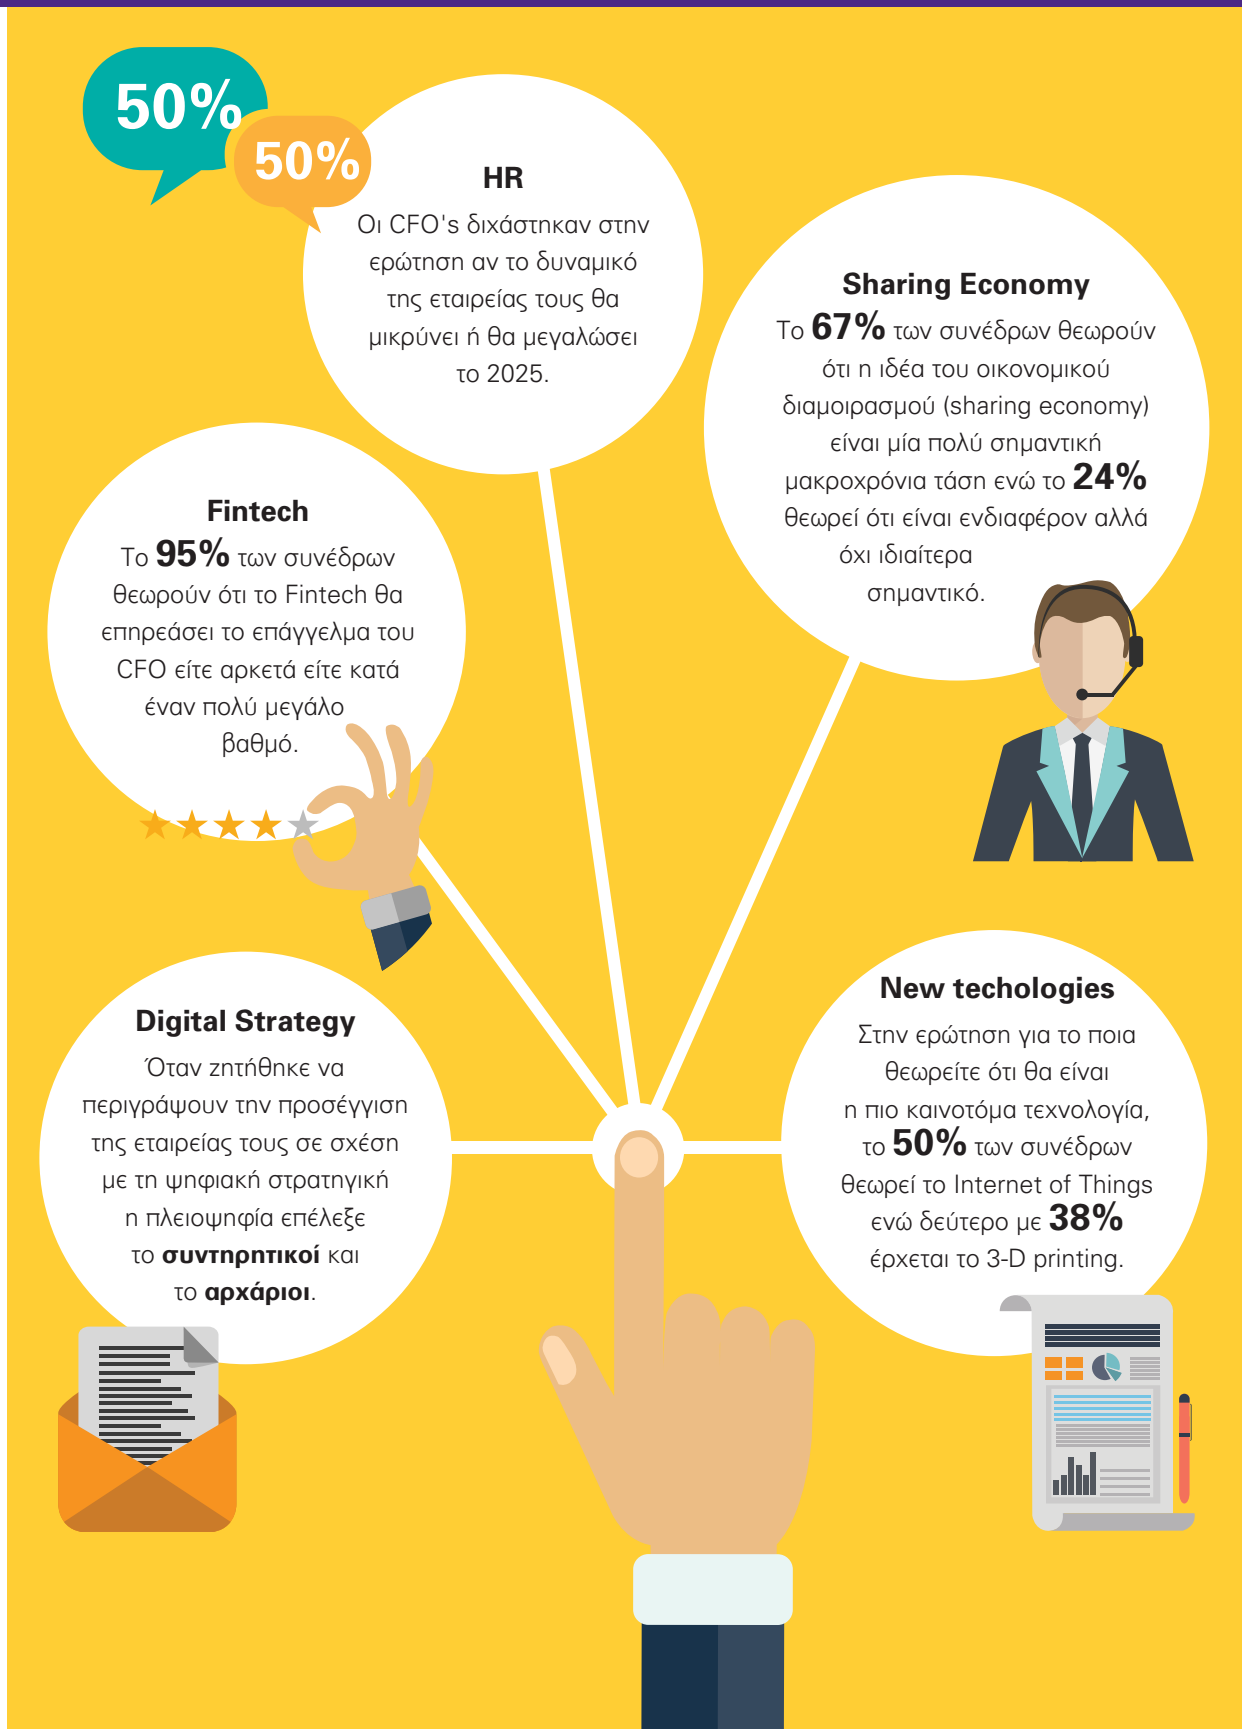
50%

50%

HR

Οι CFO's διχάστηκαν στην ερώτηση αν το δυναμικό της εταιρείας τους θα μικρύνει ή θα μεγαλώσει το 2025.

Sharing Economy

Το 67% των συνέδρων θεωρούν ότι η ιδέα του οικονομικού διαμοιρασμού (sharing economy) είναι μία πολύ σημαντική μακροχρόνια τάση ενώ το 24% θεωρεί ότι είναι ενδιαφέρον αλλά όχι ιδιαίτερα σημαντικό.

Fintech

Το 95% των συνέδρων θεωρούν ότι το Fintech θα επηρεάσει το επάγγελμα του CFO είτε αρκετά είτε κατά έναν πολύ μεγάλο βαθμό.

Digital Strategy

Όταν ζητήθηκε να περιγράψουν την προσέγγιση της εταιρείας τους σε σχέση με τη ψηφιακή στρατηγική η πλειοψηφία επέλεξε το συντηρητικοί και το αρχάριοι.

New techologies

Στην ερώτηση για το ποια θεωρείτε ότι θα είναι η πιο καινοτόμα τεχνολογία, το 50% των συνέδρων θεωρεί το Internet of Things ενώ δεύτερο με 38% έρχεται το 3-D printing.